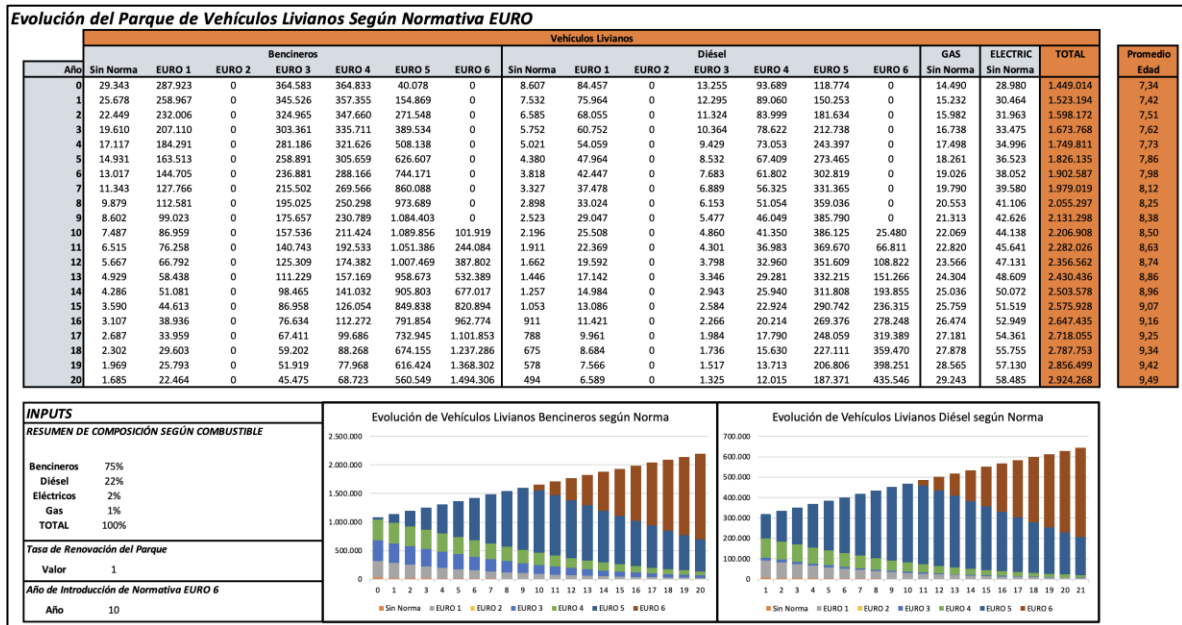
Evolución del Parque de Vehículos Livianos Según Normativa EURO

Vehículos Livianos

| Año | Bencineros Sin Norma | EURO 1 | EURO 2 | EURO 3 | EURO 4 | EURO 5 | EURO 6 | Diésel Sin Norma | EURO 1 | EURO 2 | EURO 3 | EURO 4 | EURO 5 | EURO 6 | GAS Sin Norma | ELECTRIC Sin Norma | TOTAL | Promedio Edad |
|---|---|---|---|---|---|---|---|---|---|---|---|---|---|---|---|---|---|---|
| 0 | 29.343 | 287.923 | 0 | 364.583 | 364.833 | 40.078 | 0 | 8.607 | 84.457 | 0 | 13.255 | 93.689 | 118.774 | 0 | 14.490 | 28.980 | 1.449.014 | 7,34 |
| 1 | 25.678 | 258.967 | 0 | 345.526 | 357.355 | 154.869 | 0 | 7.532 | 75.964 | 0 | 12.295 | 89.060 | 150.253 | 0 | 15.232 | 30.464 | 1.523.194 | 7,42 |
| 2 | 22.449 | 232.006 | 0 | 324.965 | 347.660 | 271.548 | 0 | 6.585 | 68.055 | 0 | 11.324 | 83.999 | 181.634 | 0 | 15.982 | 31.963 | 1.598.172 | 7,51 |
| 3 | 19.610 | 207.110 | 0 | 303.361 | 335.711 | 389.534 | 0 | 5.752 | 60.752 | 0 | 10.364 | 78.622 | 212.738 | 0 | 16.738 | 33.475 | 1.673.768 | 7,62 |
| 4 | 17.117 | 184.291 | 0 | 281.186 | 321.626 | 508.138 | 0 | 5.021 | 54.059 | 0 | 9.429 | 73.053 | 243.397 | 0 | 17.498 | 34.996 | 1.749.811 | 7,73 |
| 5 | 14.931 | 163.513 | 0 | 258.891 | 305.659 | 626.607 | 0 | 4.380 | 47.964 | 0 | 8.532 | 67.409 | 273.465 | 0 | 18.261 | 36.523 | 1.826.135 | 7,86 |
| 6 | 13.017 | 144.705 | 0 | 236.881 | 288.166 | 744.171 | 0 | 3.818 | 42.447 | 0 | 7.683 | 61.802 | 302.819 | 0 | 19.026 | 38.052 | 1.902.587 | 7,98 |
| 7 | 11.343 | 127.766 | 0 | 215.502 | 269.566 | 860.088 | 0 | 3.327 | 37.478 | 0 | 6.889 | 56.325 | 331.365 | 0 | 19.790 | 39.580 | 1.979.019 | 8,12 |
| 8 | 9.879 | 112.581 | 0 | 195.025 | 250.298 | 973.689 | 0 | 2.898 | 33.024 | 0 | 6.153 | 51.054 | 359.036 | 0 | 20.553 | 41.106 | 2.055.297 | 8,25 |
| 9 | 8.602 | 99.023 | 0 | 175.657 | 230.789 | 1.084.403 | 0 | 2.523 | 29.047 | 0 | 5.477 | 46.049 | 385.790 | 0 | 21.313 | 42.626 | 2.131.298 | 8,38 |
| 10 | 7.487 | 86.959 | 0 | 157.536 | 211.424 | 1.089.856 | 101.919 | 2.196 | 25.508 | 0 | 4.860 | 41.350 | 386.125 | 25.480 | 22.069 | 44.138 | 2.206.908 | 8,50 |
| 11 | 6.515 | 76.258 | 0 | 140.743 | 192.533 | 1.051.386 | 244.084 | 1.911 | 22.369 | 0 | 4.301 | 36.983 | 369.670 | 66.811 | 22.820 | 45.641 | 2.282.026 | 8,63 |
| 12 | 5.667 | 66.792 | 0 | 125.309 | 174.382 | 1.007.469 | 387.802 | 1.662 | 19.592 | 0 | 3.798 | 32.960 | 351.609 | 108.822 | 23.566 | 47.131 | 2.356.562 | 8,74 |
| 13 | 4.929 | 58.438 | 0 | 111.229 | 157.169 | 958.673 | 532.389 | 1.446 | 17.142 | 0 | 3.346 | 29.281 | 332.215 | 151.266 | 24.304 | 48.609 | 2.430.436 | 8,86 |
| 14 | 4.286 | 51.081 | 0 | 98.465 | 141.032 | 905.803 | 677.017 | 1.257 | 14.984 | 0 | 2.943 | 25.940 | 311.808 | 193.855 | 25.036 | 50.072 | 2.503.578 | 8,96 |
| 15 | 3.590 | 44.613 | 0 | 86.958 | 126.054 | 849.838 | 820.894 | 1.053 | 13.086 | 0 | 2.584 | 22.924 | 290.742 | 236.315 | 25.759 | 51.519 | 2.575.928 | 9,07 |
| 16 | 3.107 | 38.936 | 0 | 76.634 | 112.272 | 791.854 | 962.774 | 911 | 11.421 | 0 | 2.266 | 20.214 | 269.376 | 278.248 | 26.474 | 52.949 | 2.647.435 | 9,16 |
| 17 | 2.687 | 33.959 | 0 | 67.411 | 99.686 | 732.945 | 1.101.853 | 788 | 9.961 | 0 | 1.984 | 17.790 | 248.059 | 319.389 | 27.181 | 54.361 | 2.718.055 | 9,25 |
| 18 | 2.302 | 29.603 | 0 | 59.202 | 88.268 | 674.155 | 1.237.286 | 675 | 8.684 | 0 | 1.736 | 15.630 | 227.111 | 359.470 | 27.878 | 55.755 | 2.787.753 | 9,34 |
| 19 | 1.969 | 25.793 | 0 | 51.919 | 77.968 | 616.424 | 1.368.302 | 578 | 7.566 | 0 | 1.517 | 13.713 | 206.806 | 398.251 | 28.565 | 57.130 | 2.856.499 | 9,42 |
| 20 | 1.685 | 22.464 | 0 | 45.475 | 68.723 | 560.549 | 1.494.306 | 494 | 6.589 | 0 | 1.325 | 12.015 | 187.371 | 435.546 | 29.243 | 58.485 | 2.924.268 | 9,49 |

INPUTS
RESUMEN DE COMPOSICIÓN SEGÚN COMBUSTIBLE

Bencineros 75%
Diésel 22%
Eléctricos 2%
Gas 1%
TOTAL 100%

Tasa de Renovación del Parque
Valor 1

Año de Introducción de Normativa EURO 6
Año 10

Evolución de Vehículos Livianos Bencineros según Norma
2.500.000
2.000.000
1.500.000
1.000.000
500.000
0
0 1 2 3 4 5 6 7 8 9 10 11 12 13 14 15 16 17 18 19 20
Sin Norma EURO 1 EURO 2 EURO 3 EURO 4 EURO 5 EURO 6

Evolución de Vehículos Livianos Diésel según Norma
700.000
600.000
500.000
400.000
300.000
200.000
100.000
0
1 2 3 4 5 6 7 8 9 10 11 12 13 14 15 16 17 18 19 20 21
Sin Norma EURO 1 EURO 2 EURO 3 EURO 4 EURO 5 EURO 6